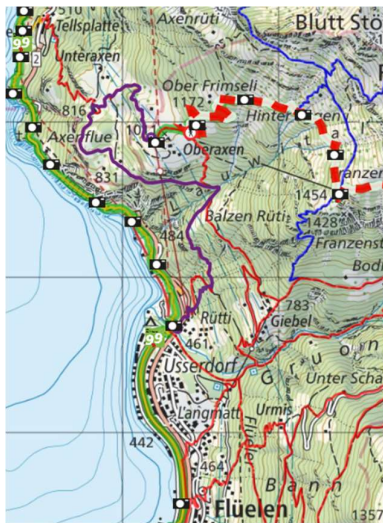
510
Tellsplatte
99
2
Axenrüti
Blutt Stö
Unteraxen
816
Ober Frimseli
1112
Hinter
Axenflue
10
Oberaxen
a
831
1454
ranzen
1428
Balzen Rüti
Franzenst
484
Bod
783
Rütti
Giebel
99
461
Usserdorf
G
r
u
Unter Scha
Langmatt
Urmis
442
464
B
a
n
1357
Flüelen